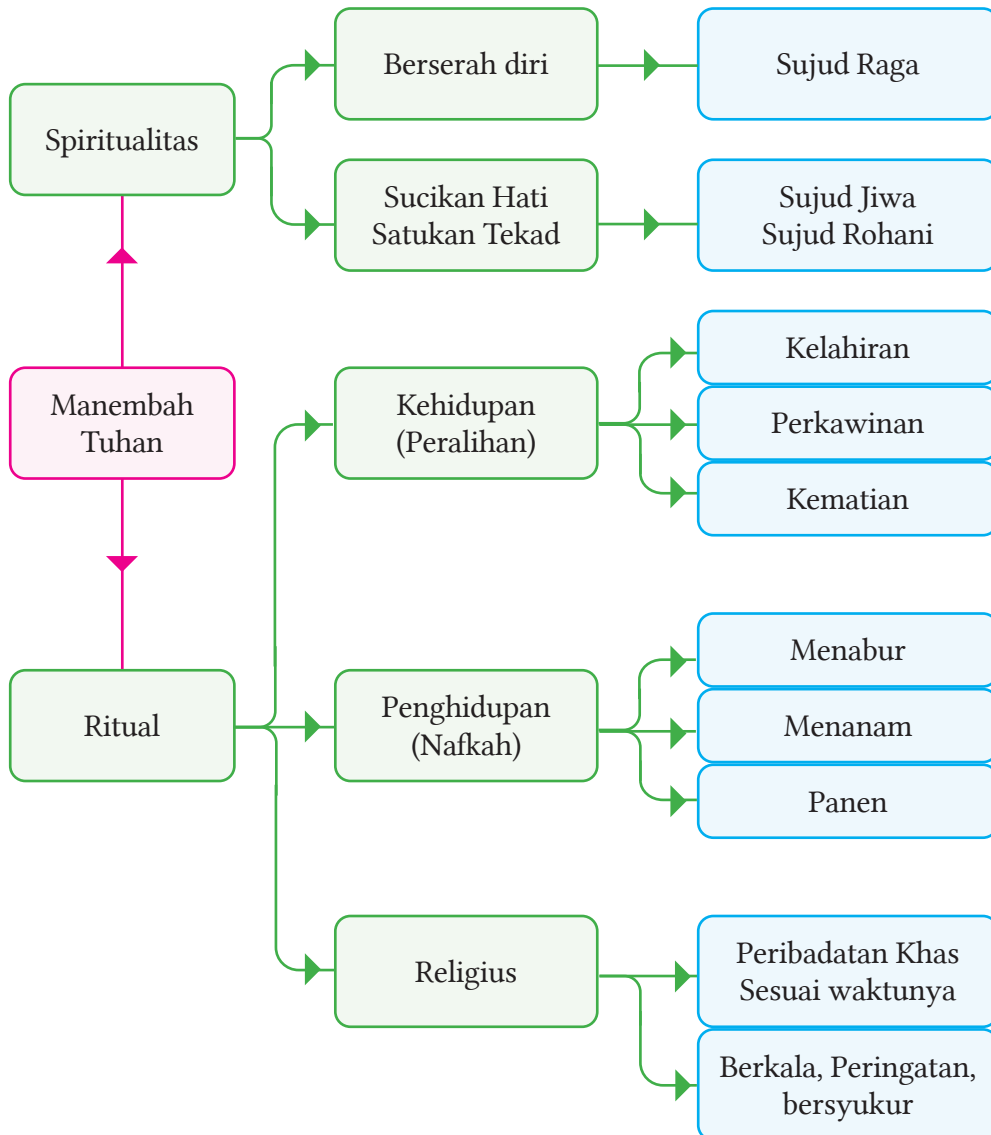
Spiritualitas

Berserah diri

Sujud Raga

Sucikan Hati Satukan Tekad

Sujud Jiwa Sujud Rohani

Manembah Tuhan

Kehidupan (Peralihan)

Kelahiran

Perkawinan

Kematian

Ritual

Penghidupan (Nafkah)

Menabur

Menanam

Panen

Religius

Peribadatan Khas Sesuai waktunya

Berkala, Peringatan, bersyukur